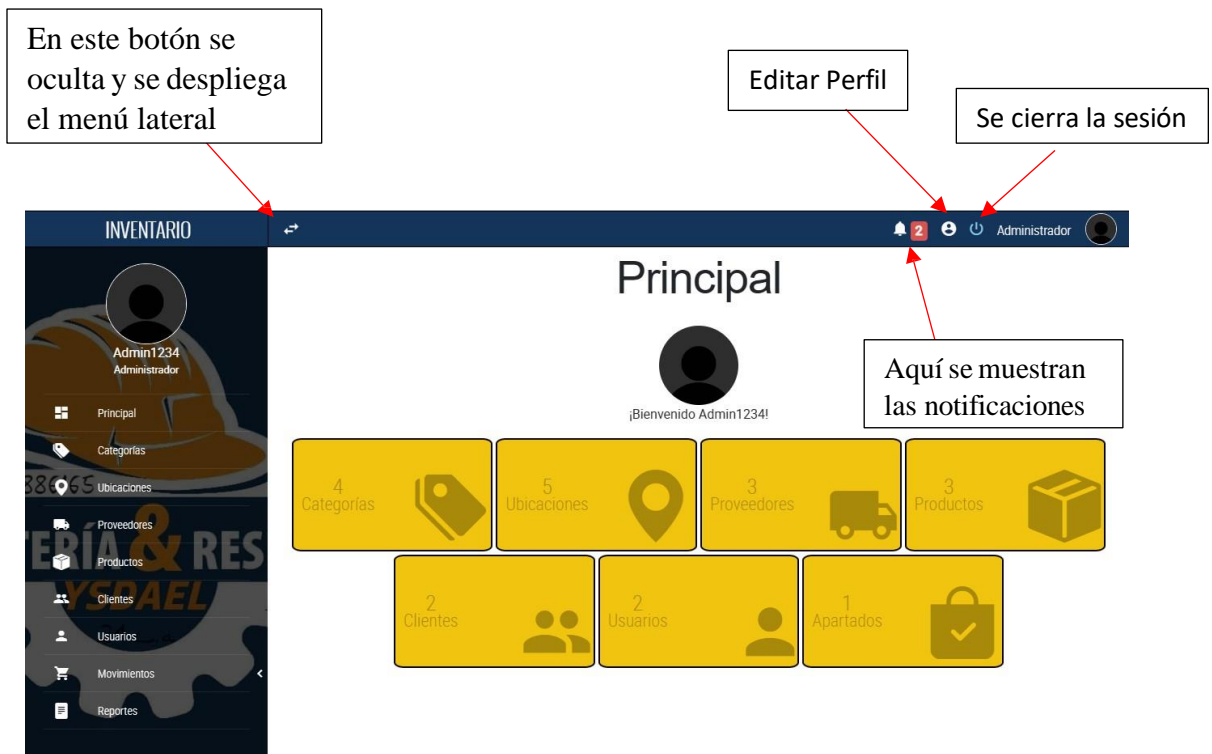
En este botón se oculta y se despliega el menú lateral

Editar Perfil

Se cierra la sesión

INVENTARIO

2 Administrador

Principal

Admin1234
Administrador

Principal
Categorías
Ubicaciones
Proveedores
Productos
Clientes
Usuarios
Movimientos
Reportes

¡Bienvenido Admin1234!

Aquí se muestran las notificaciones

4
Categorías

5
Ubicaciones

3
Proveedores

3
Productos

2
Clientes

2
Usuarios

1
Apartados